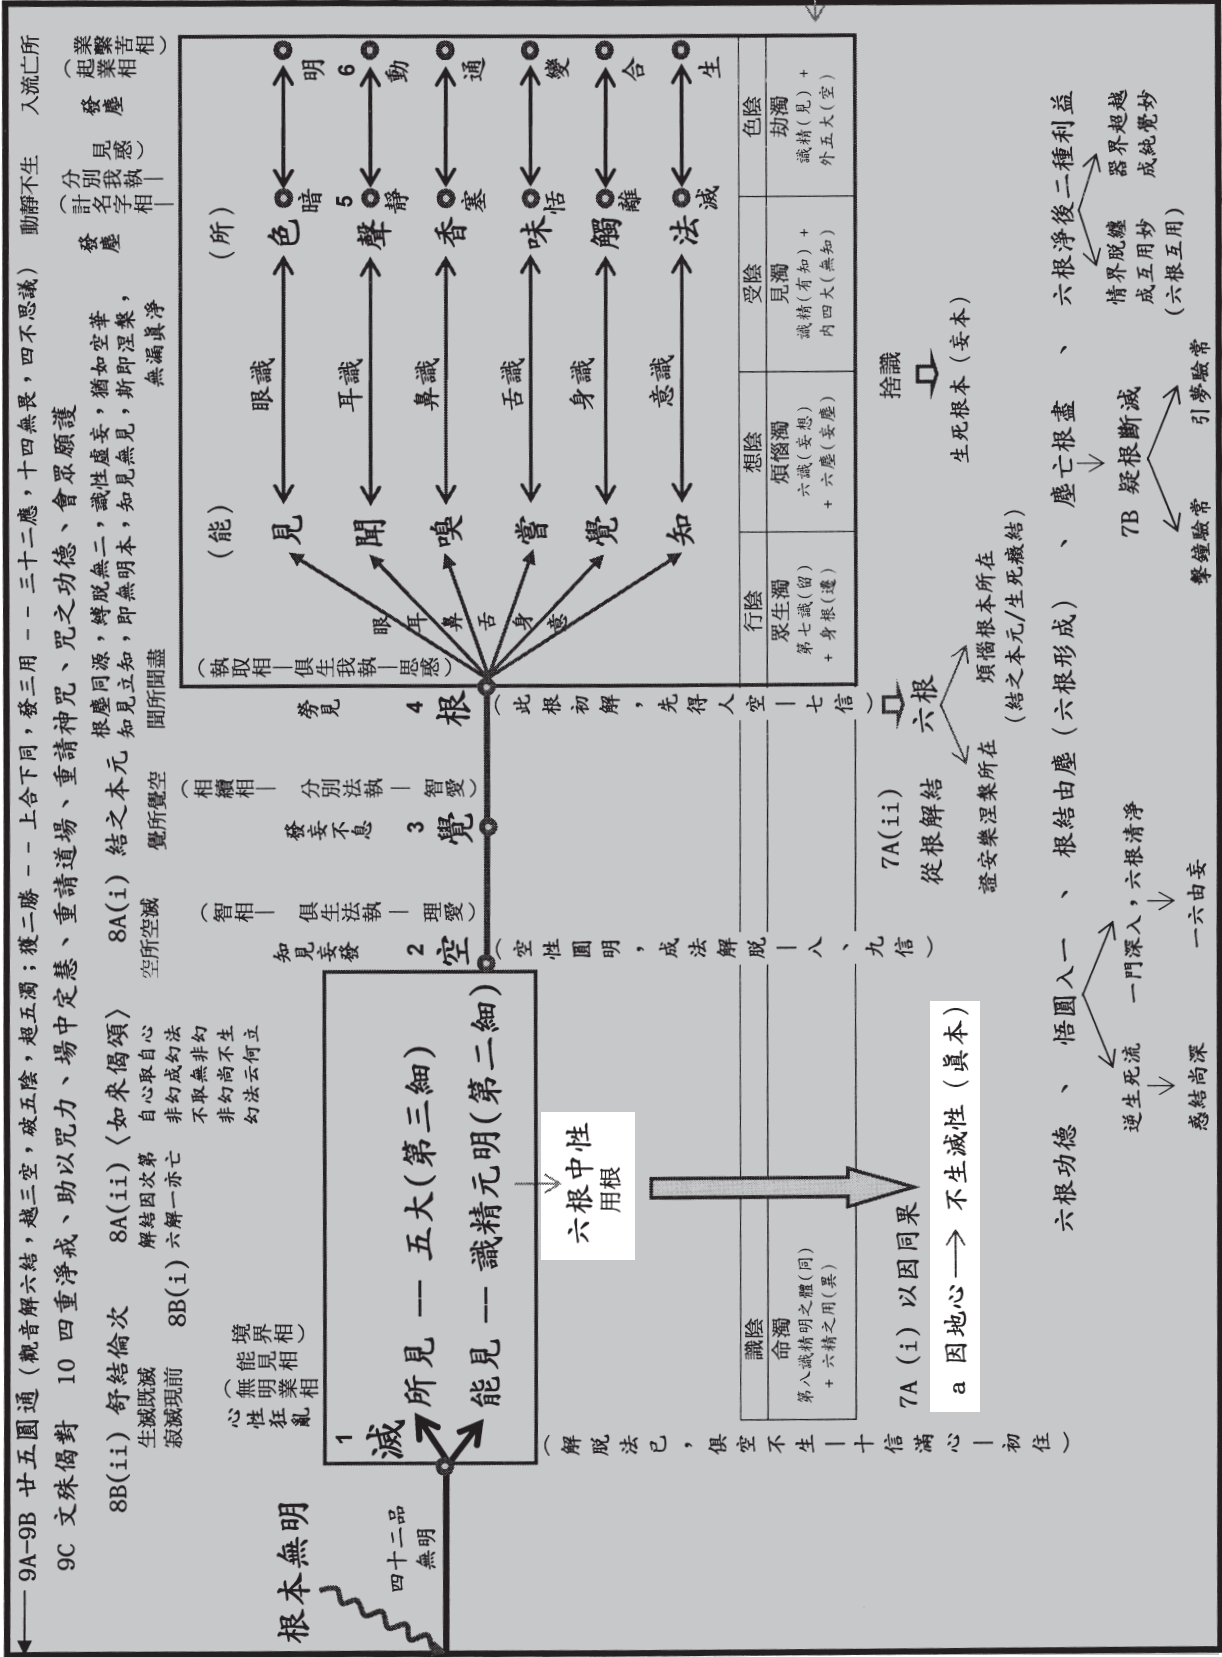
9A–9B 廿五圓通（觀音解六結，越三空，破五陰，超五濁；獲二勝 — — 上合下同，發三用 — — 三十二應，十四無畏，四不思議） 動靜不生 入流亡所
9C 文殊偈對 10 四重淨戒、助以咒力、場中定慧、重請道場、重請神咒、咒之功德、會眾願護

8B(ii) 舒結倫次 8A(ii)〈如來偈頌〉
生滅既滅 寂滅現前
8B(i) 六解一亦亡
解結因次第 自心取自心 非幻成幻法 不取無非幻 非幻尚不生 幻法云何立
8A(i) 結之本元
空所空滅 覺所覺空
根塵同源，縛脫無二，識性虛妄，猶如空華，知見立知，即無明本，知見無見，斯即涅槃，無漏真淨
聞所聞盡

根本無明
四十二品無明

1 滅
心性狂亂（無明業相）能見見相 境界相
所見 — 五大(第三細)
能見 — 識精元明(第二細)
（解脫法已，俱空不生 — 十信滿心 — 初住）

2 空
知見妄發
（智相 — 俱生法執 — 理愛）
（空性圓明，成法解脫 — 八、九信）

3 覺
發妄不息
（相續相 — 分別法執 — 智愛）

4 根
勞見
（執取相 — 俱生我執 — 思惑）
（此根初解，先得人空 — 七信）
眼 耳 鼻 舌 身 意

（能） 見 聞 嗅 嘗 覺 知
眼識 耳識 鼻識 舌識 身識 意識
（所） 色 聲 香 味 觸 法
暗 5 靜 塞 恬 離 滅
明 6 動 通 變 合 生

發塵（計名字相 — 分別我執 — 見惑）
發塵（起業相 — 業繫苦相）

| 識陰 | 行陰 | 想陰 | 受陰 | 色陰 |
|---|---|---|---|---|
| 命濁 | 眾生濁 | 煩惱濁 | 見濁 | 劫濁 |
| 第八識精明之體(同) + 六精之用(異) | 第七識(留) + 身根(違) | 六識(妄想) + 六塵(妄塵) | 識精(有知) + 內四大(無知) | 識精(見) + 外五大(空) |

六根中性
用根

7A (i) 以因同果
a 因地心 → 不生滅性（眞本）

7A(ii) 從根解結
證安樂涅槃所在
六根
煩惱根本所在
（結之本元/生死癥結）

捨識
生死根本（妄本）

六根功德 、 悟圓入一 、 根結由塵（六根形成） 、 塵亡根盡 、 六根淨後二種利益
逆生死流 一門深入，六根清淨
惑結尚深 一六由妄
7B 疑根斷滅
擊鐘驗常 引夢驗常
情界脫纏 器界超越
成互用妙 成純覺妙
（六根互用）